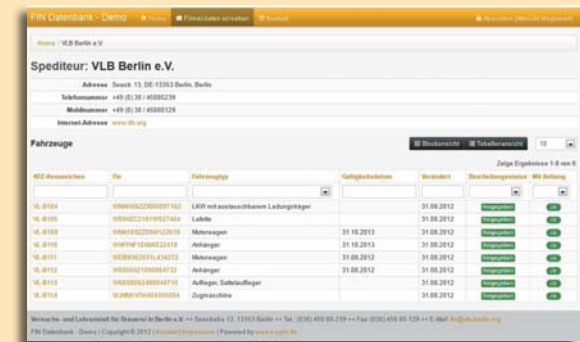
FIN Datenbank - Demo  Home  Fzeugdaten abfragen  Kontakt  Abmelden (Max Mustermann)

Home / VLB Berlin e.V.

Spediteur: VLB Berlin e.V.

| | |
|---|---|
| Adresse | Seestr. 13, DE-13353 Berlin, Berlin |
| Telefonnummer | +49 (0) 30 / 45080239 |
| Mobilnummer | +49 (0) 30 / 45080129 |
| Internet-Adresse | www.vlb.org |

Fahrzeuge

Blockansicht  Tabellenansicht  10

Zeige Ergebnisse 1-8 von 8

| KFZ-Kennzeichen | Fin | Fahrzeugtyp | Gültigkeitsdatum | Verändert | Bearbeitungsstatus | Mit Anhang |
|---|---|---|---|---|---|---|
| VL-B104 | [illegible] | LKW mit austauschbarem Ladungsträger | | 31.08.2012 | freigegeben | ok |
| VL-B105 | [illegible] | Lafette | | 31.08.2012 | freigegeben | ok |
| VL-B109 | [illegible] | Motorwagen | 31.10.2013 | 31.08.2012 | freigegeben | ok |
| VL-B110 | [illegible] | Anhänger | 31.10.2013 | 31.08.2012 | freigegeben | ok |
| VL-B111 | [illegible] | Motorwagen | 31.08.2012 | 31.08.2012 | freigegeben | ok |
| VL-B112 | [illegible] | Anhänger | 31.08.2012 | 31.08.2012 | freigegeben | ok |
| VL-B113 | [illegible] | Auflieger, Sattelauflieger | | 31.08.2012 | freigegeben | ok |
| VL-B114 | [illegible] | Zugmaschine | | 31.08.2012 | freigegeben | ok |

Versuchs- und Lehranstalt für Brauerei in Berlin e.V. ++ Seestraße 13, 13353 Berlin ++ Tel.: (030) 450 80-239 ++ Fax: (030) 450 80-129 ++ E-Mail: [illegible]

FIN Datenbank - Demo | Copyright © 2012 | Kontakt | Impressum | Powered by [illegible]